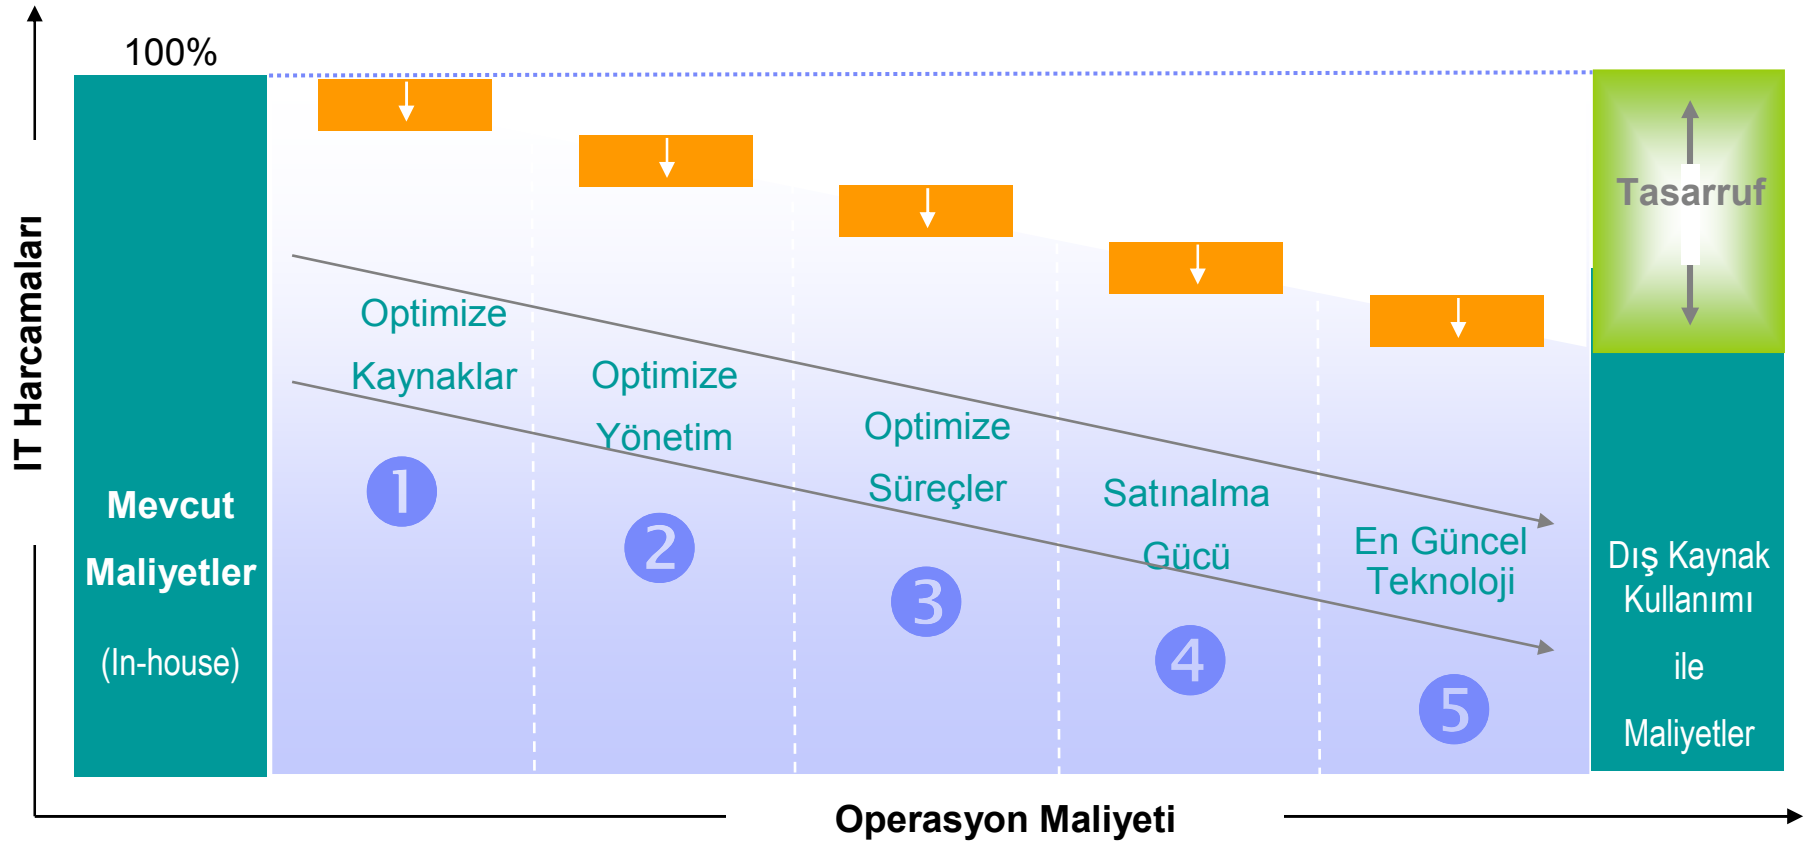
100%

IT Harcamaları

Mevcut Maliyetler (In-house)

Optimize Kaynaklar

1

Optimize Yönetim

2

Optimize Süreçler

3

Satınalma Gücü

4

En Güncel Teknoloji

5

Tasarruf

Dış Kaynak Kullanımı ile Maliyetler

Operasyon Maliyeti